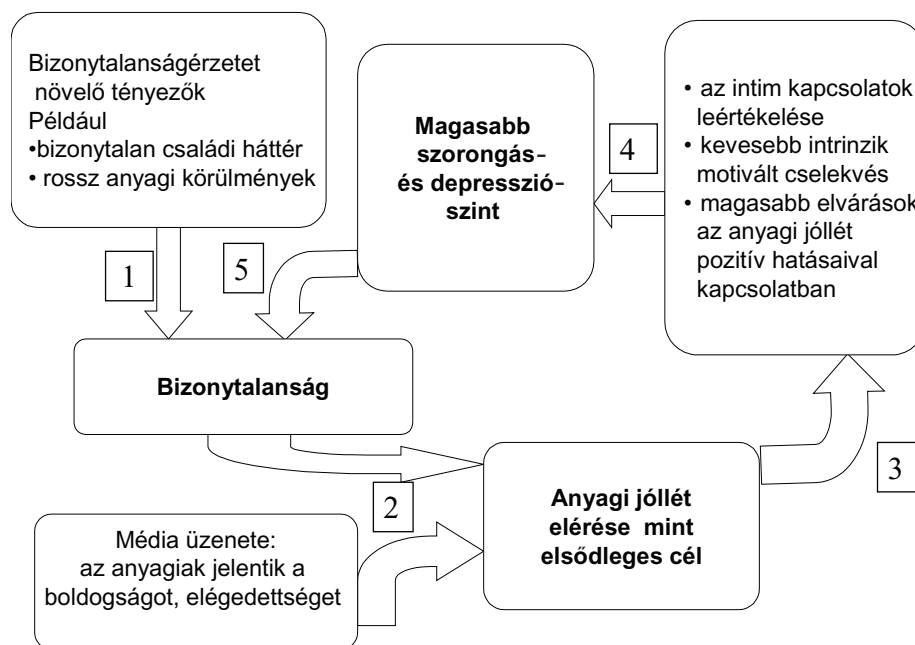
Bizonytalanságérzetet növelő tényezők
Például
•bizonytalan családi háttér
• rossz anyagi körülmények

Magasabb szorongás- és depresszió-szint

• az intim kapcsolatok leértékelése
• kevesebb intrinzik motivált cselekvés
• magasabb elvárások az anyagi jóllét pozitív hatásaival kapcsolatban

4

1

5

Bizonytalanság

3

2

Anyagi jóllét elérése mint elsődleges cél

Média üzenete: az anyagiak jelentik a boldogságot, elégedettséget